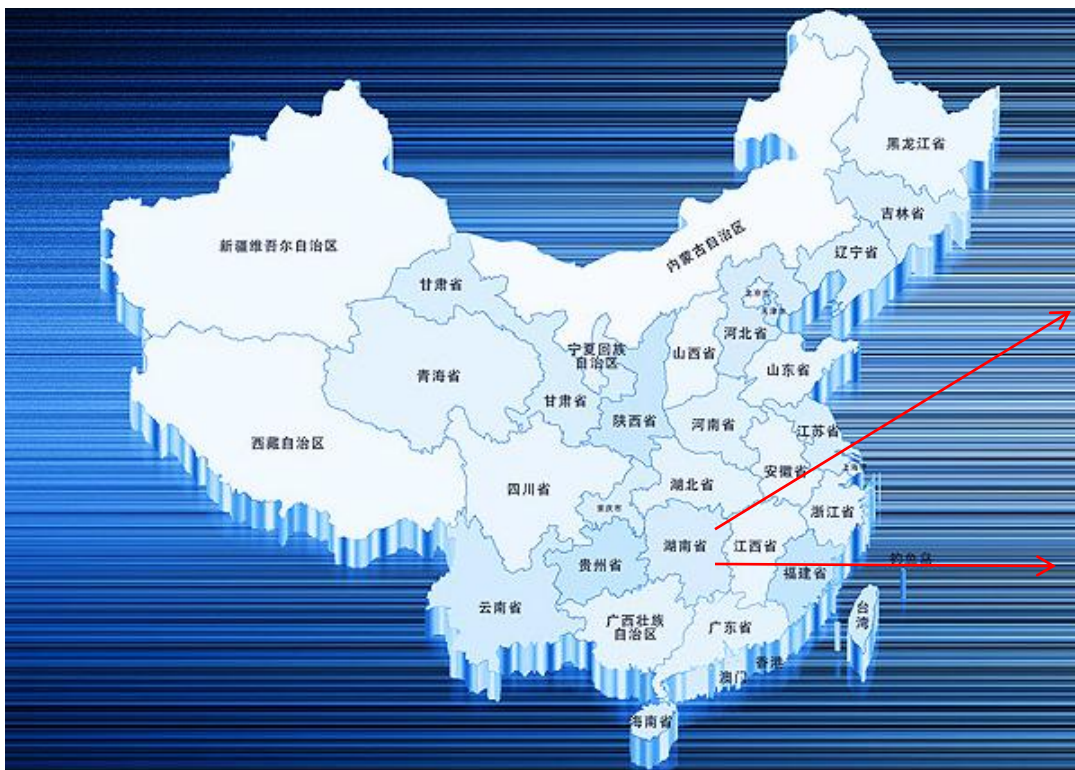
黑龙江省
吉林省
辽宁省
内蒙古自治区
新疆维吾尔自治区
甘肃省
北京市
天津市
河北省
宁夏回族自治区
山西省
山东省
青海省
甘肃省
陕西省
河南省
江苏省
西藏自治区
上海
安徽省
湖北省
四川省
重庆市
浙江省
湖南省
江西省
钓鱼岛
贵州省
福建省
台湾
云南省
广西壮族自治区
广东省
香港
澳门
海南省